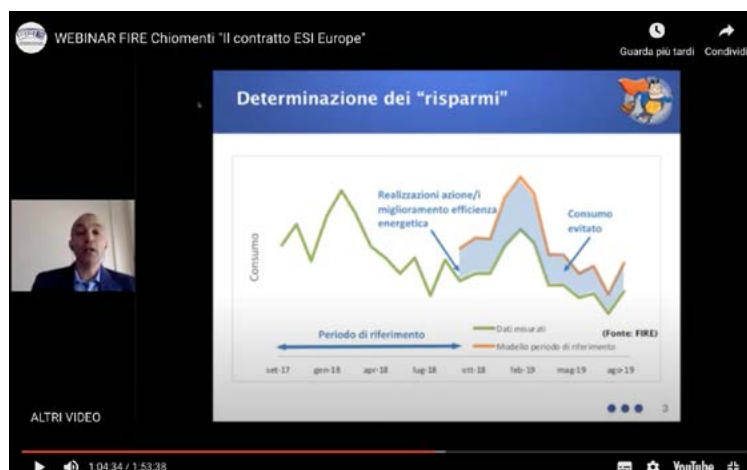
WEBINAR FIRE Chiomenti "Il contratto ESI Europe"

Guarda più tardi

Condividi

Determinazione dei "risparmi"

Consumo

Realizzazioni azione/i miglioramento efficienza energetica

Consumo evitato

Periodo di riferimento

Dati misurati

Modello periodo di riferimento

(Fonte: FIRE)

set-17 gen-18 apr-18 lug-18 ott-18 feb-19 mag-19 ago-19

3

ALTRI VIDEO

1:04:34 / 1:53:38

YouTube